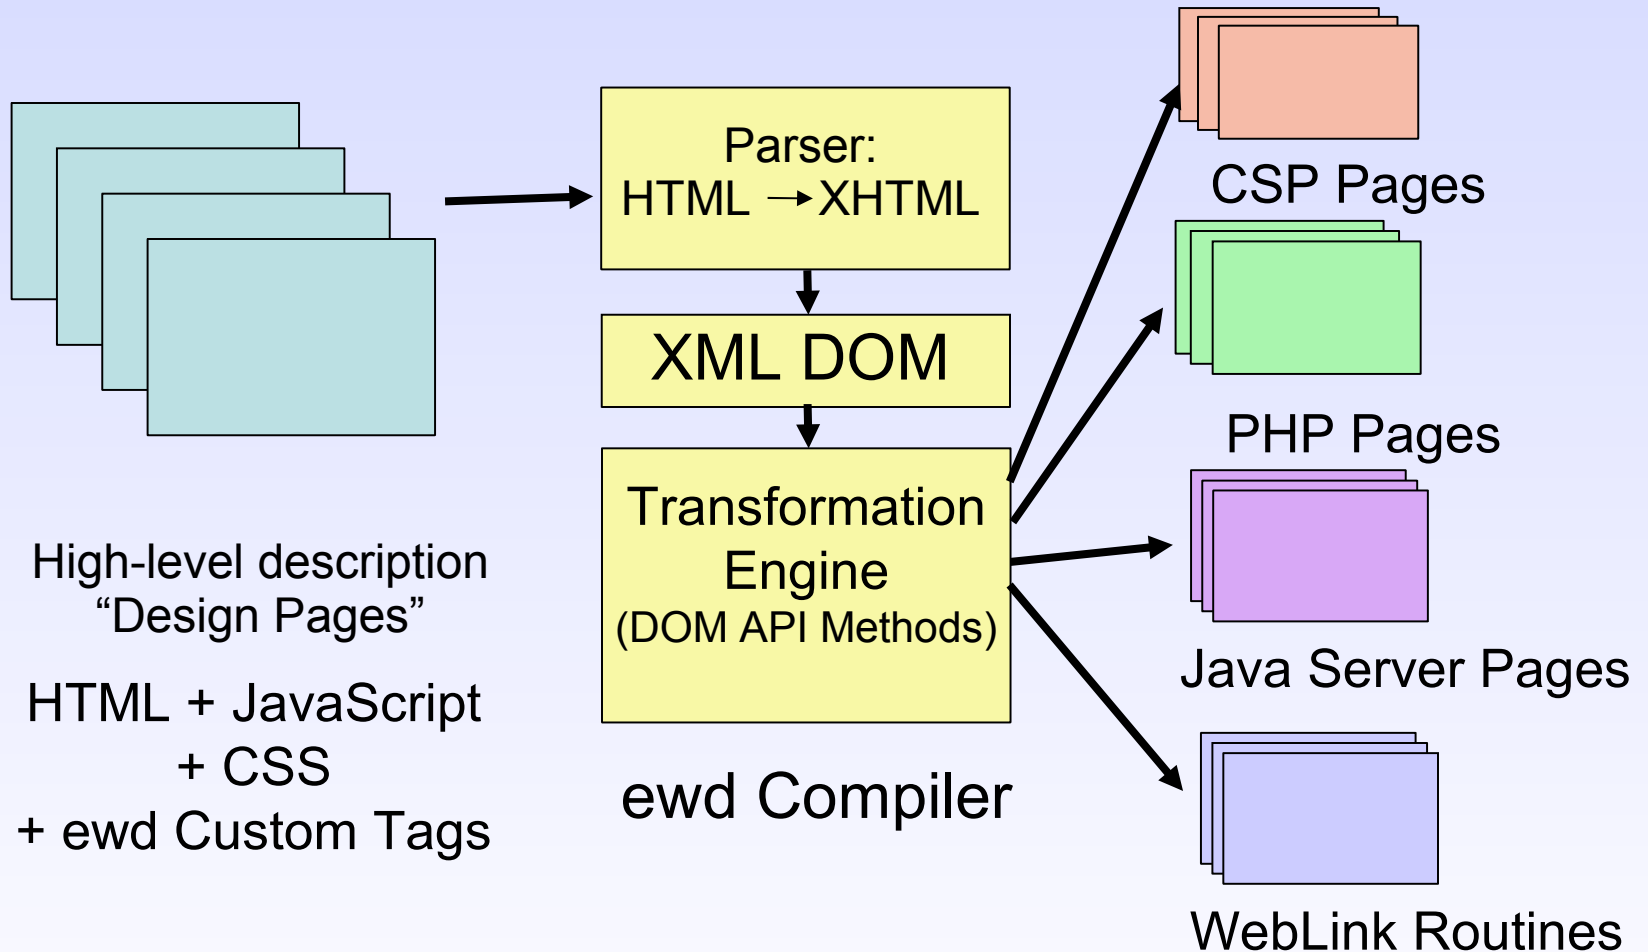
Parser:
HTML → XHTML

XML DOM

Transformation Engine
(DOM API Methods)

ewd Compiler

High-level description
“Design Pages”

HTML + JavaScript
+ CSS
+ ewd Custom Tags

CSP Pages

PHP Pages

Java Server Pages

WebLink Routines